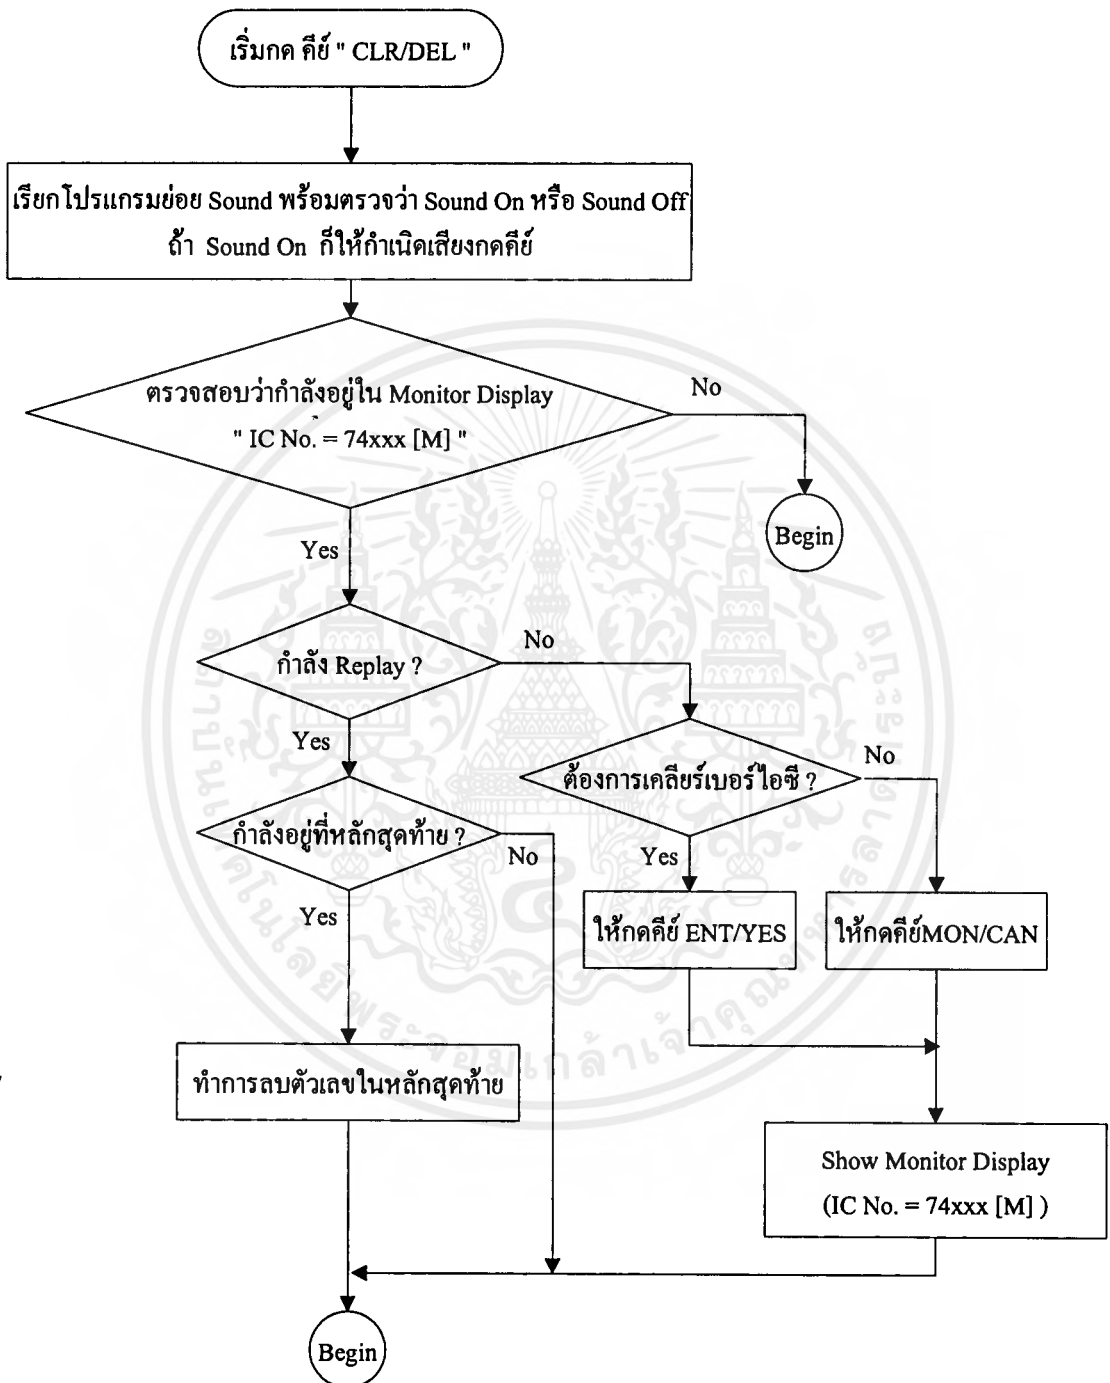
เริ่มกด คีย์ " CLR/DEL "

เรียกโปรแกรมย่อย Sound พร้อมตรวจว่า Sound On หรือ Sound Off ถ้า Sound On ก็ให้กำเนิดเสียงกดคีย์

ตรวจสอบว่ากำลังอยู่ใน Monitor Display " IC No. = 74xxx [M] "

No

Begin

Yes

กำลัง Replay ?

No

Yes

ต้องการเคลียร์เบอร์ไอซี ?

No

กำลังอยู่ที่หลักสุดท้าย ?

No

Yes

Yes

ให้กดคีย์ ENT/YES

ให้กดคีย์MON/CAN

ทำการลบตัวเลขในหลักสุดท้าย

Show Monitor Display (IC No. = 74xxx [M] )

Begin